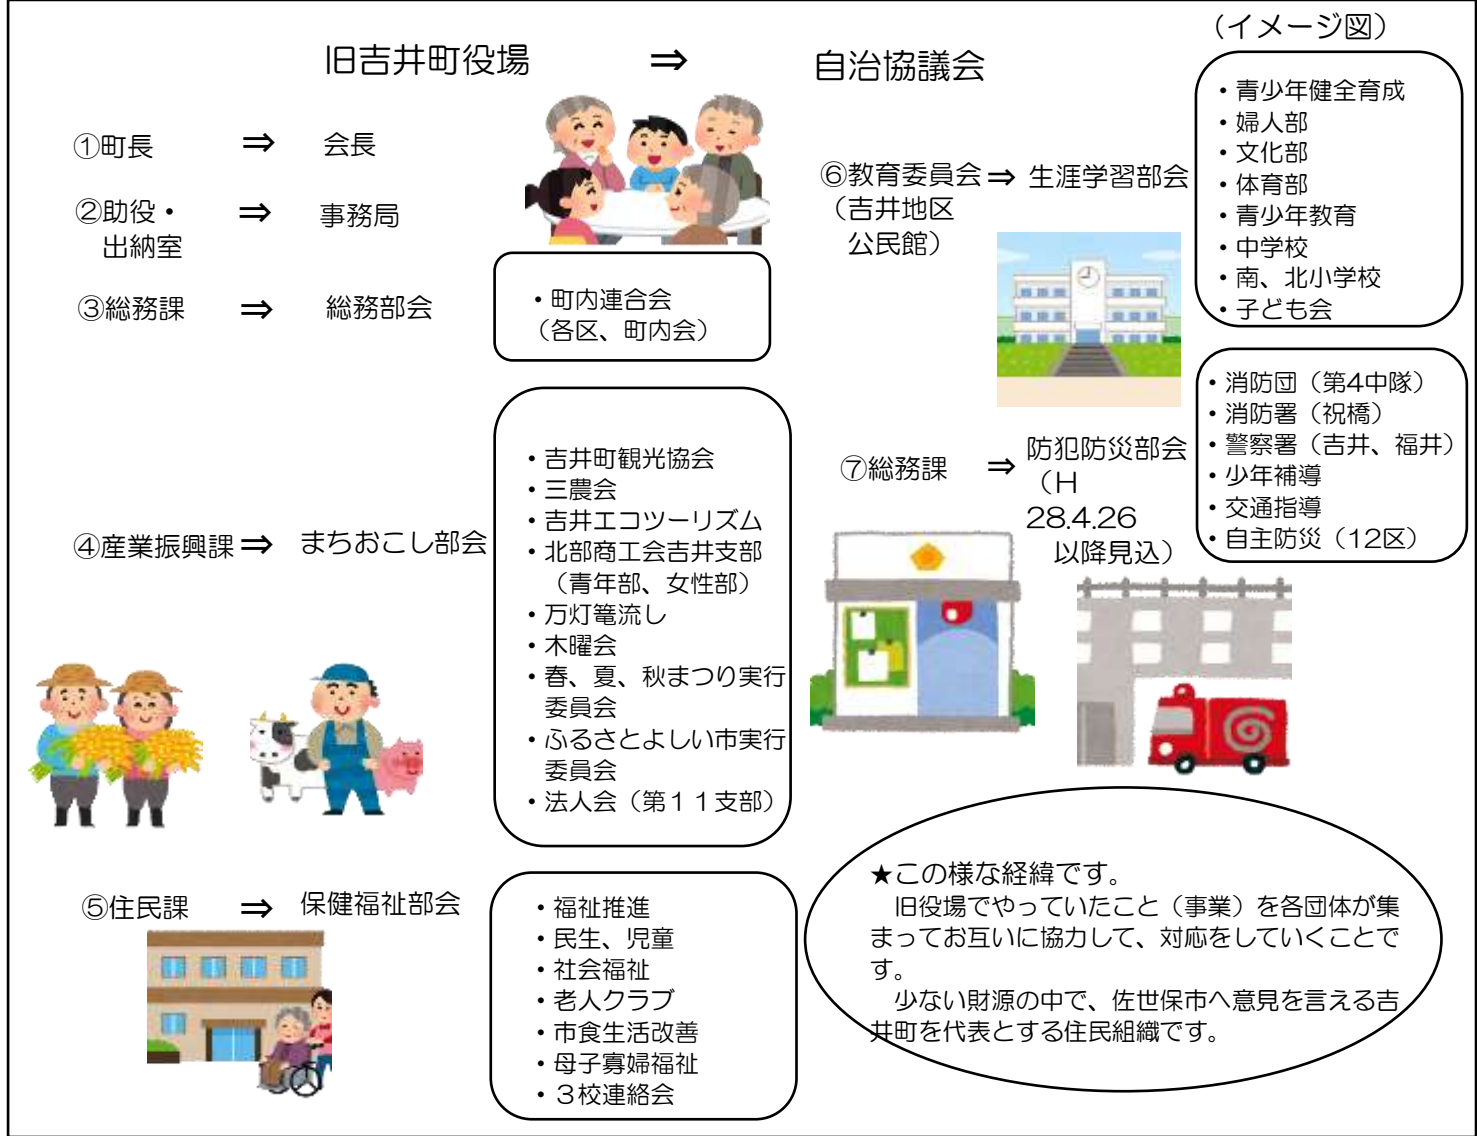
（イメージ図）

旧吉井町役場 ⇒ 自治協議会

①町長 ⇒ 会長

②助役・出納室 ⇒ 事務局

③総務課 ⇒ 総務部会

・町内連合会（各区、町内会）

⑥教育委員会 ⇒ 生涯学習部会（吉井地区公民館）

・青少年健全育成
・婦人部
・文化部
・体育部
・青少年教育
・中学校
・南、北小学校
・子ども会

・消防団（第4中隊）
・消防署（祝橋）
・警察署（吉井、福井）
・少年補導
・交通指導
・自主防災（12区）

⑦総務課 ⇒ 防犯防災部会（H28.4.26以降見込）

④産業振興課 ⇒ まちおこし部会

・吉井町観光協会
・三農会
・吉井エコツーリズム
・北部商工会吉井支部（青年部、女性部）
・万灯篭流し
・木曜会
・春、夏、秋まつり実行委員会
・ふるさとよしい市実行委員会
・法人会（第１１支部）

⑤住民課 ⇒ 保健福祉部会

・福祉推進
・民生、児童
・社会福祉
・老人クラブ
・市食生活改善
・母子寡婦福祉
・３校連絡会

★この様な経緯です。
旧役場でやっていたこと（事業）を各団体が集まってお互いに協力して、対応をしていくことです。
少ない財源の中で、佐世保市へ意見を言える吉井町を代表とする住民組織です。